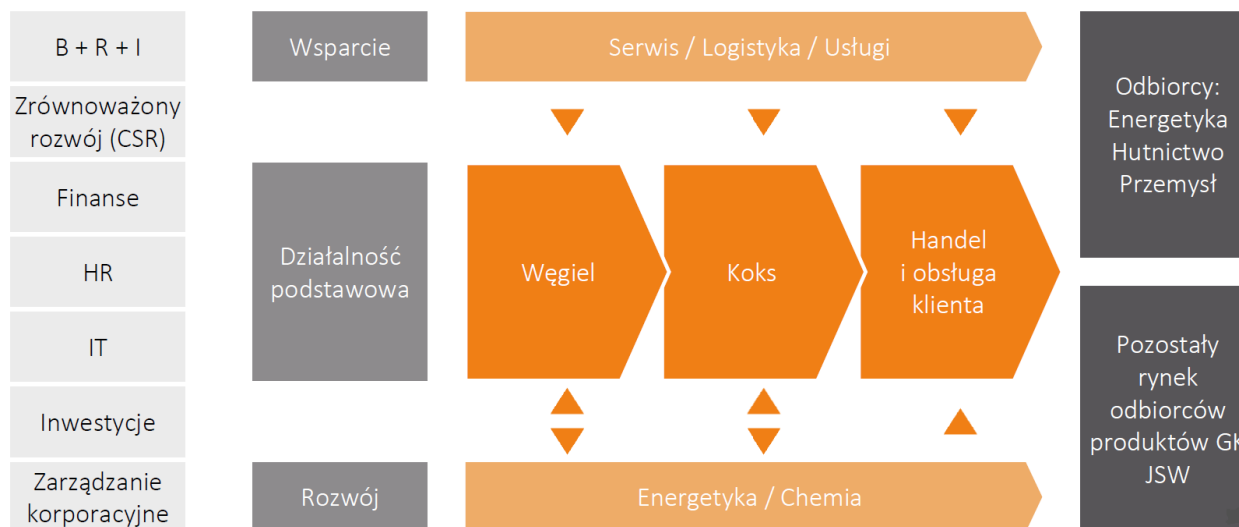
B + R + I

Zrównoważony rozwój (CSR)

Finanse

HR

IT

Inwestycje

Zarządzanie korporacyjne

Wsparcie

Serwis / Logistyka / Usługi

Działalność podstawowa

Węgiel

Koks

Handel i obsługa klienta

Rozwój

Energetyka / Chemia

Odbiorcy: Energetyka Hutnictwo Przemysł

Pozostały rynek odbiorców produktów GK JSW